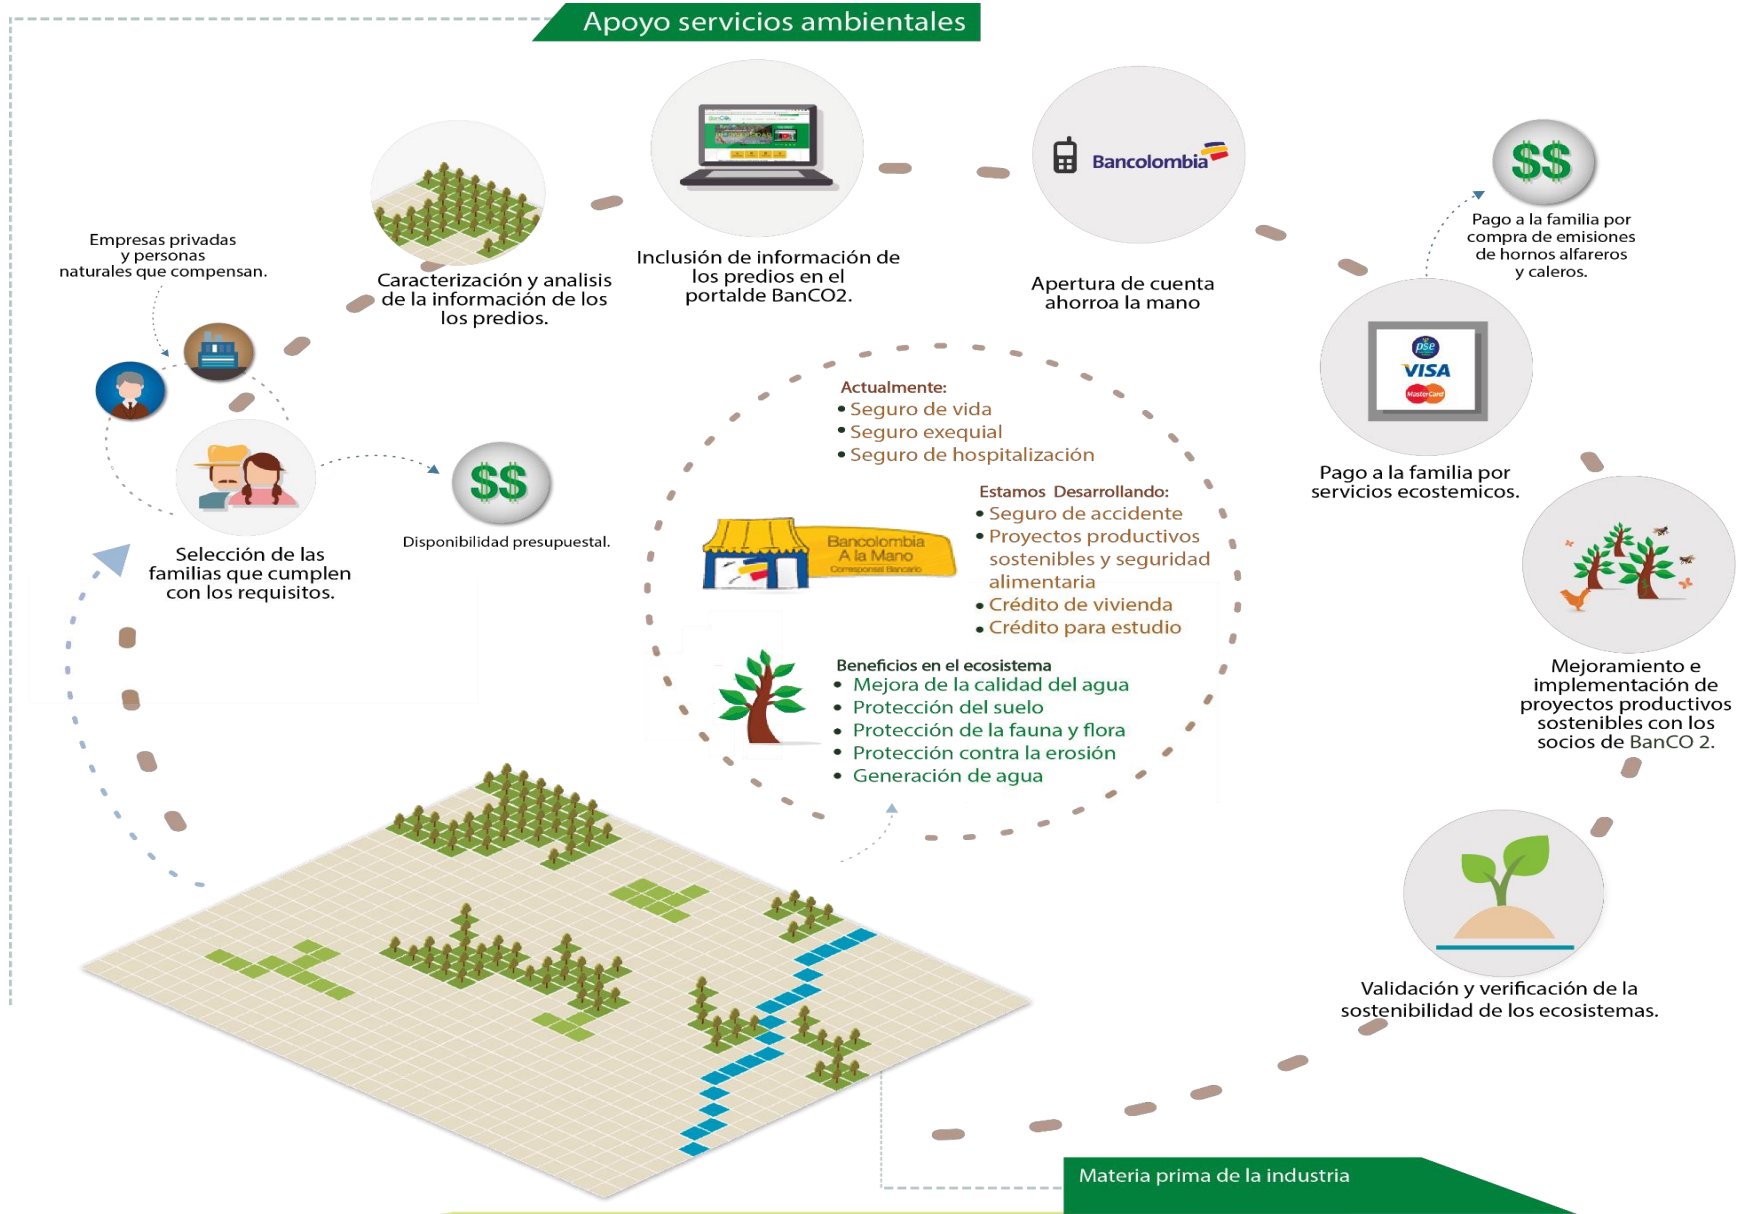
Apoyo servicios ambientales

Empresas privadas y personas naturales que compensan.

Caracterización y analisis de la información de los predios.

Inclusión de información de los predios en el portalde BanCO2.

Bancolombia

Apertura de cuenta ahorroa la mano

$$

Pago a la familia por compra de emisiones de hornos alfareros y caleros.

VISA

Pago a la familia por servicios ecostemicos.

Selección de las familias que cumplen con los requisitos.

$$

Disponibilidad presupuestal.

Actualmente:
• Seguro de vida
• Seguro exequial
• Seguro de hospitalización

Estamos Desarrollando:
• Seguro de accidente
• Proyectos productivos sostenibles y seguridad alimentaria
• Crédito de vivienda
• Crédito para estudio

Bancolombia A la Mano Corresponsal Bancario

Beneficios en el ecosistema
• Mejora de la calidad del agua
• Protección del suelo
• Protección de la fauna y flora
• Protección contra la erosión
• Generación de agua

Mejoramiento e implementación de proyectos productivos sostenibles con los socios de BanCO 2.

Validación y verificación de la sostenibilidad de los ecosistemas.

Materia prima de la industria